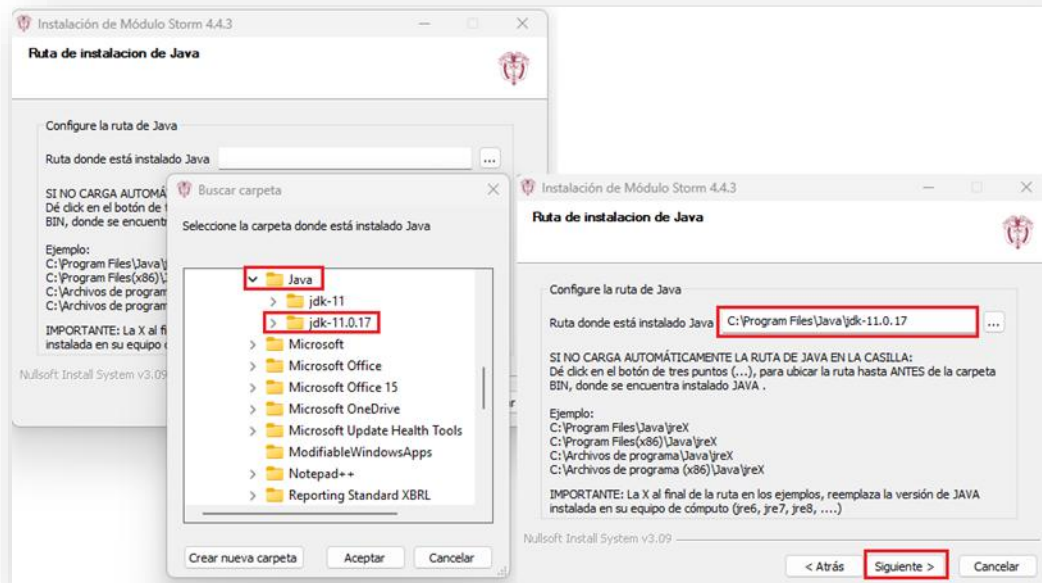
Instalación de Módulo Storm 4.4.3

Ruta de instalacion de Java

Configure la ruta de Java

Ruta donde está instalado Java ...

SI NO CARGA AUTOMÁ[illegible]
Dé click en el botón de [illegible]
BIN, donde se encuentr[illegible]

Ejemplo:
C:\Program Files\Java\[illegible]
C:\Program Files(x86)\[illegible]
C:\Archivos de program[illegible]
C:\Archivos de program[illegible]

IMPORTANTE: La X al fi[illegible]
instalada en su equipo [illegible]

Nullsoft Install System v3.09

Buscar carpeta

Seleccione la carpeta donde está instalado Java

Java
jdk-11
jdk-11.0.17
Microsoft
Microsoft Office
Microsoft Office 15
Microsoft OneDrive
Microsoft Update Health Tools
ModifiableWindowsApps
Notepad++
Reporting Standard XBRL

Crear nueva carpeta
Aceptar
Cancelar

Instalación de Módulo Storm 4.4.3

Ruta de instalacion de Java

Configure la ruta de Java

Ruta donde está instalado Java C:\Program Files\Java\jdk-11.0.17 ...

SI NO CARGA AUTOMÁTICAMENTE LA RUTA DE JAVA EN LA CASILLA:
Dé click en el botón de tres puntos (...), para ubicar la ruta hasta ANTES de la carpeta BIN, donde se encuentra instalado JAVA .

Ejemplo:
C:\Program Files\Java\jreX
C:\Program Files(x86)\Java\jreX
C:\Archivos de programa\Java\jreX
C:\Archivos de programa (x86)\Java\jreX

IMPORTANTE: La X al final de la ruta en los ejemplos, reemplaza la versión de JAVA instalada en su equipo de cómputo (jre6, jre7, jre8, ....)

Nullsoft Install System v3.09

< Atrás
Siguiente >
Cancelar